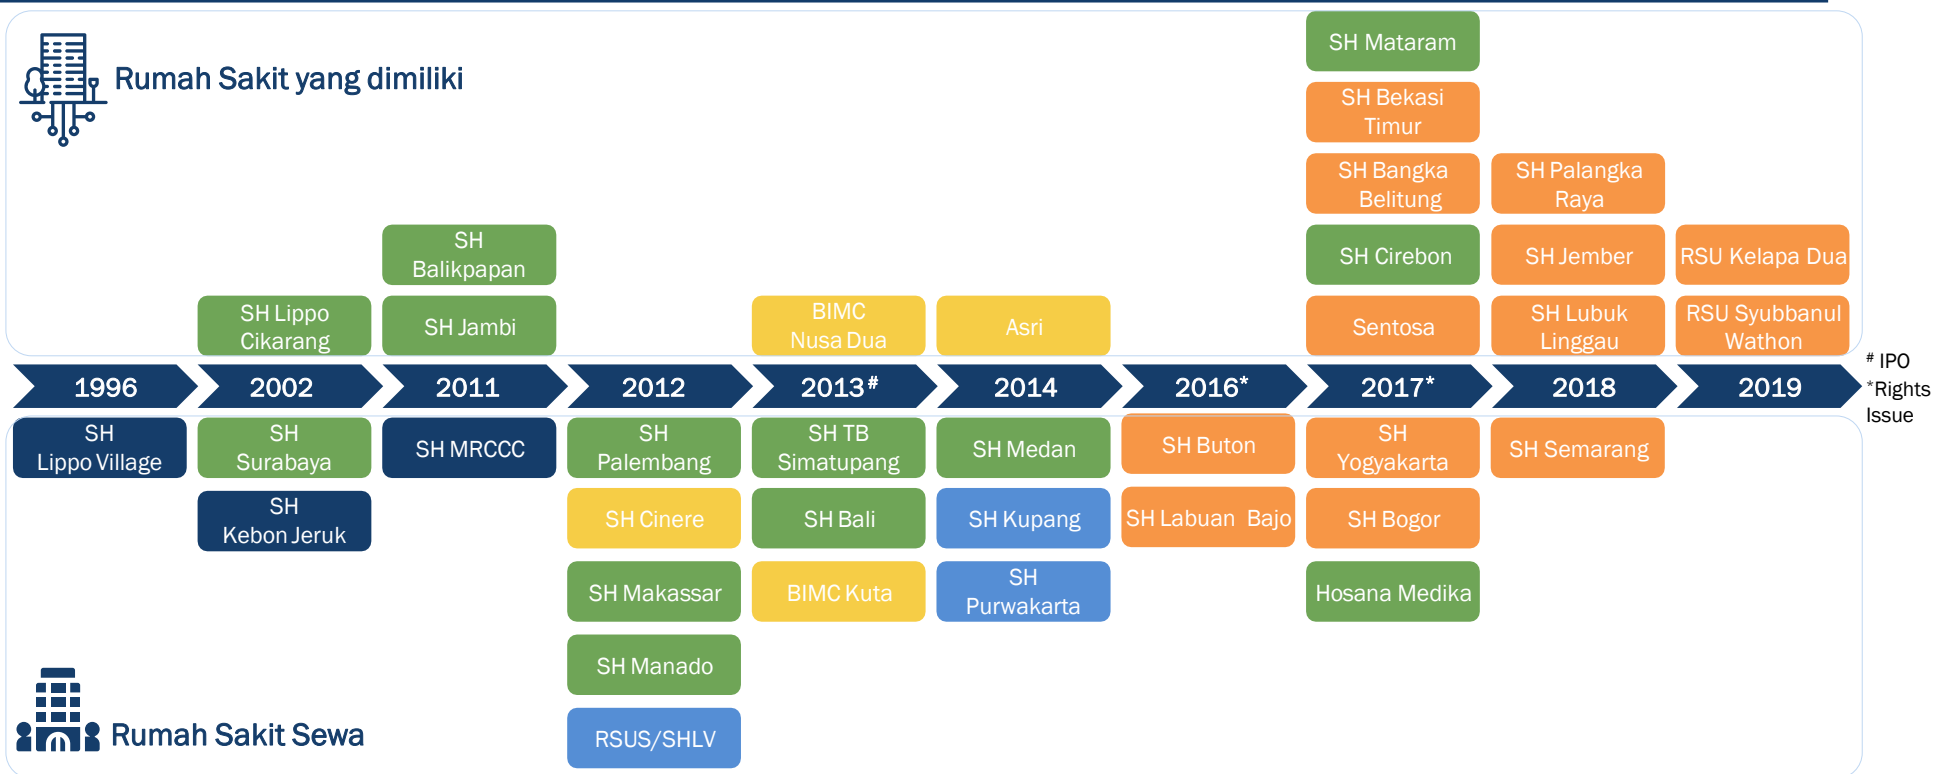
Rumah Sakit yang dimiliki

SH Mataram
SH Bekasi Timur
SH Bangka Belitung
SH Palangka Raya
SH Balikpapan
SH Cirebon
SH Jember
RSU Kelapa Dua
SH Lippo Cikarang
SH Jambi
BIMC Nusa Dua
Asri
Sentosa
SH Lubuk Linggau
RSU Syubbanul Wathon

1996
2002
2011
2012
2013$^{\#}$
2014
2016*
2017*
2018
2019

$^{\#}$ IPO
*Rights Issue

SH Lippo Village
SH Surabaya
SH MRCCC
SH Palembang
SH TB Simatupang
SH Medan
SH Buton
SH Yogyakarta
SH Semarang
SH Kebon Jeruk
SH Cinere
SH Bali
SH Kupang
SH Labuan Bajo
SH Bogor
SH Makassar
BIMC Kuta
SH Purwakarta
Hosana Medika
SH Manado
RSUS/SHLV

Rumah Sakit Sewa